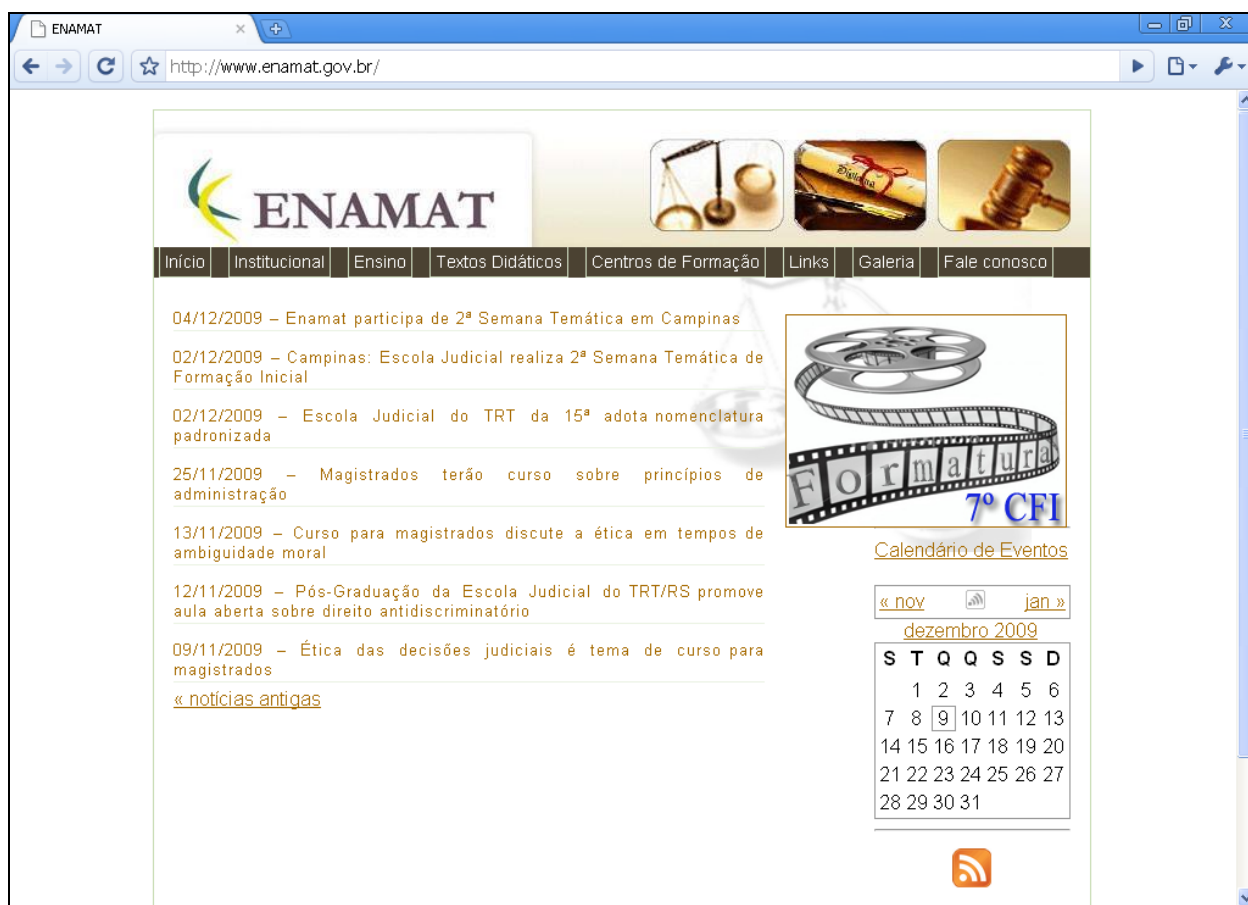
ENAMAT

http://www.enamat.gov.br/

ENAMAT

Diploma

Início | Institucional | Ensino | Textos Didáticos | Centros de Formação | Links | Galeria | Fale conosco

04/12/2009 – Enamat participa de 2ª Semana Temática em Campinas

02/12/2009 – Campinas: Escola Judicial realiza 2ª Semana Temática de Formação Inicial

02/12/2009 – Escola Judicial do TRT da 15ª adota nomenclatura padronizada

25/11/2009 – Magistrados terão curso sobre princípios de administração

13/11/2009 – Curso para magistrados discute a ética em tempos de ambiguidade moral

12/11/2009 – Pós-Graduação da Escola Judicial do TRT/RS promove aula aberta sobre direito antidiscriminatório

09/11/2009 – Ética das decisões judiciais é tema de curso para magistrados

« notícias antigas

Formatura
7º CFI

Calendário de Eventos

« nov jan »
dezembro 2009

| S | T | Q | Q | S | S | D |
|---|---|---|---|---|---|---|
| | 1 | 2 | 3 | 4 | 5 | 6 |
| 7 | 8 | 9 | 10 | 11 | 12 | 13 |
| 14 | 15 | 16 | 17 | 18 | 19 | 20 |
| 21 | 22 | 23 | 24 | 25 | 26 | 27 |
| 28 | 29 | 30 | 31 | | | |